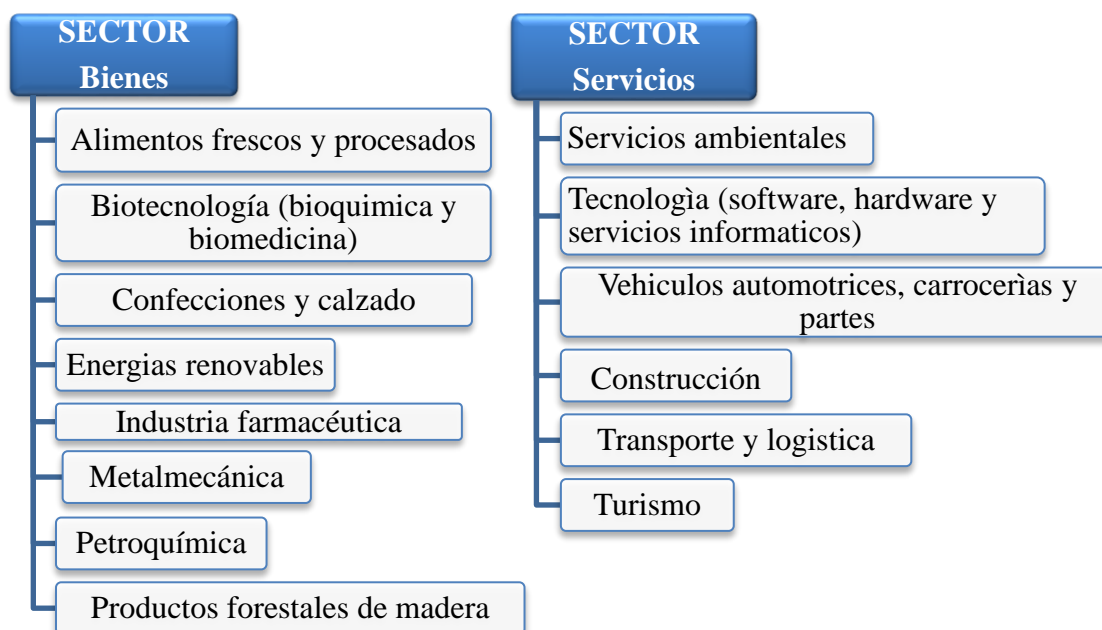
SECTOR Bienes

Alimentos frescos y procesados

Biotecnología (bioquimica y biomedicina)

Confecciones y calzado

Energias renovables

Industria farmacéutica

Metalmecánica

Petroquímica

Productos forestales de madera

SECTOR Servicios

Servicios ambientales

Tecnologìa (software, hardware y servicios informaticos)

Vehiculos automotrices, carrocerìas y partes

Construcción

Transporte y logistica

Turismo